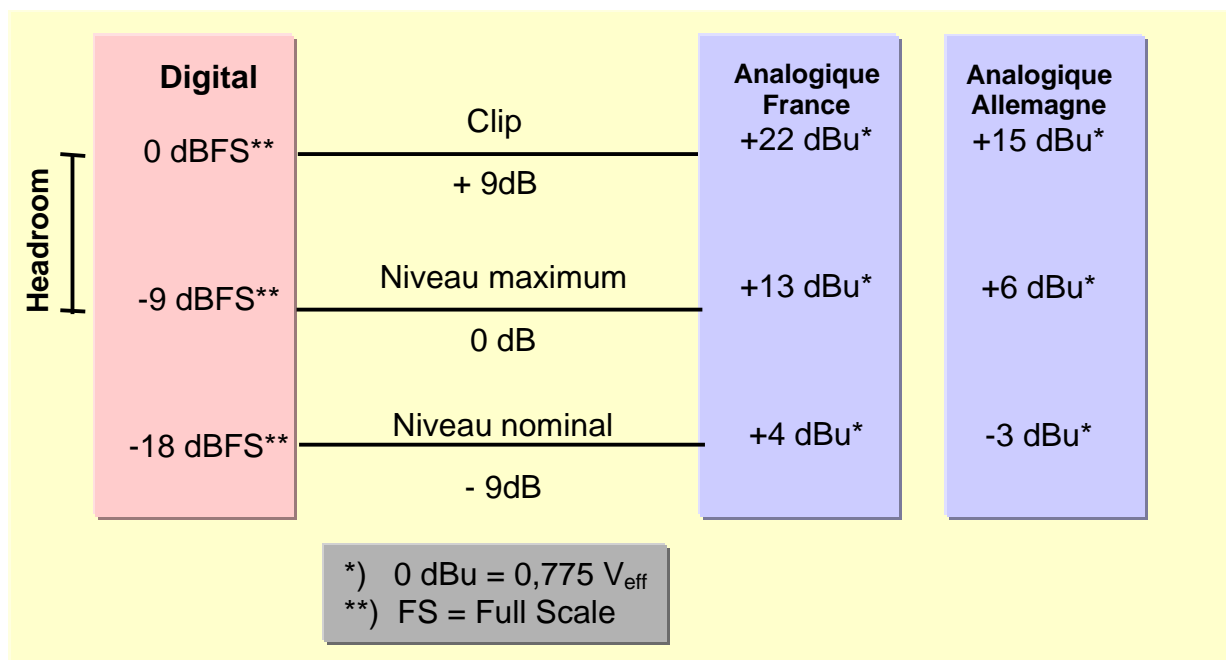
Digital

Analogique France

Analogique Allemagne

Headroom

0 dBFS**

Clip

+22 dBu*

+15 dBu*

+ 9dB

-9 dBFS**

Niveau maximum

+13 dBu*

+6 dBu*

0 dB

-18 dBFS**

Niveau nominal

+4 dBu*

-3 dBu*

- 9dB

*) 0 dBu = 0,775 $V_{eff}$
**) FS = Full Scale